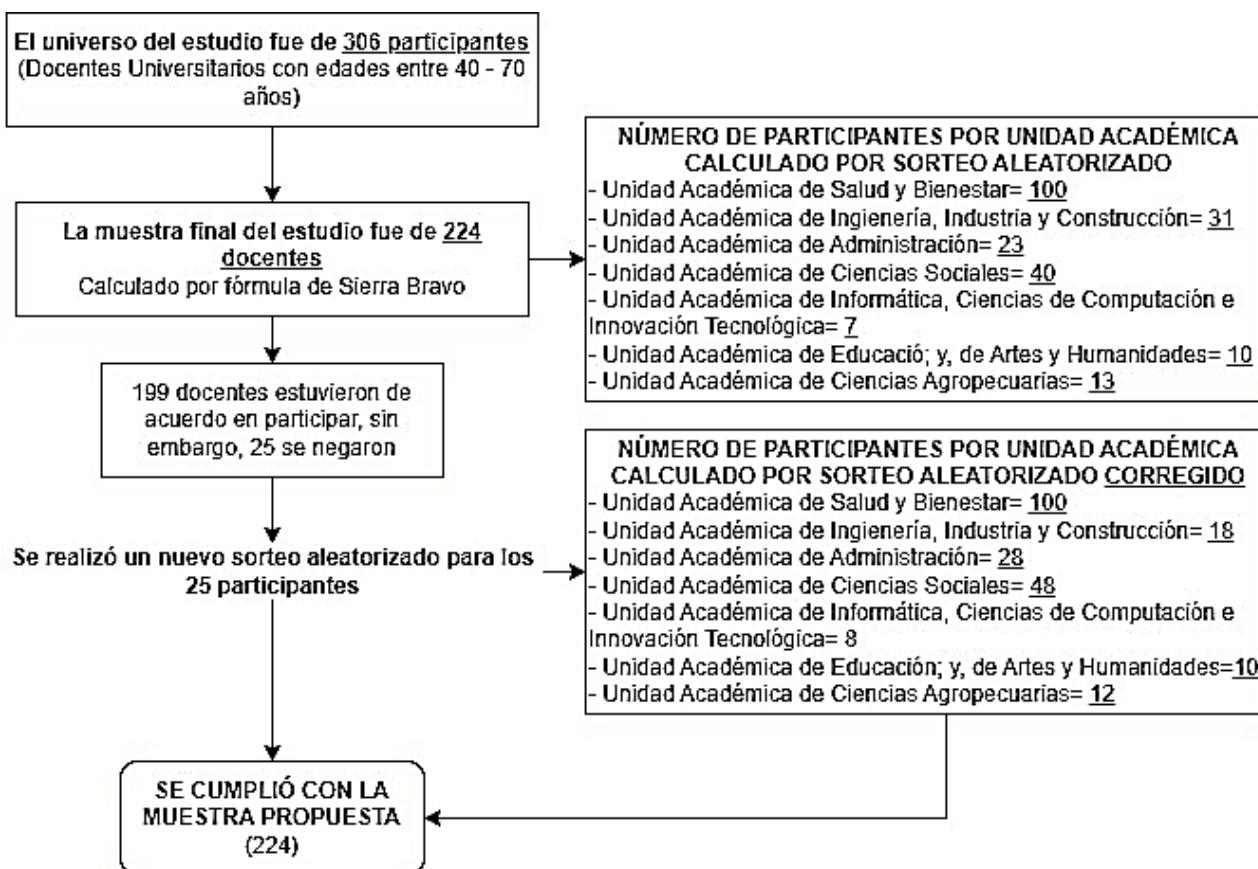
El universo del estudio fue de 306 participantes (Docentes Universitarios con edades entre 40 - 70 años)

La muestra final del estudio fue de 224 docentes
Calculado por fórmula de Sierra Bravo

199 docentes estuvieron de acuerdo en participar, sin embargo, 25 se negaron

Se realizó un nuevo sorteo aleatorizado para los 25 participantes

SE CUMPLIÓ CON LA MUESTRA PROPUESTA (224)

NÚMERO DE PARTICIPANTES POR UNIDAD ACADÉMICA CALCULADO POR SORTEO ALEATORIZADO
- Unidad Académica de Salud y Bienestar= 100
- Unidad Académica de Ingienería, Industria y Construcción= 31
- Unidad Académica de Administración= 23
- Unidad Académica de Ciencias Sociales= 40
- Unidad Académica de Informática, Ciencias de Computación e Innovación Tecnológica= 7
- Unidad Académica de Educació; y, de Artes y Humanidades= 10
- Unidad Académica de Ciencias Agropecuarias= 13

NÚMERO DE PARTICIPANTES POR UNIDAD ACADÉMICA CALCULADO POR SORTEO ALEATORIZADO CORREGIDO
- Unidad Académica de Salud y Bienestar= 100
- Unidad Académica de Ingienería, Industria y Construcción= 18
- Unidad Académica de Administración= 28
- Unidad Académica de Ciencias Sociales= 48
- Unidad Académica de Informática, Ciencias de Computación e Innovación Tecnológica= 8
- Unidad Académica de Educación; y, de Artes y Humanidades=10
- Unidad Académica de Ciencias Agropecuarias= 12